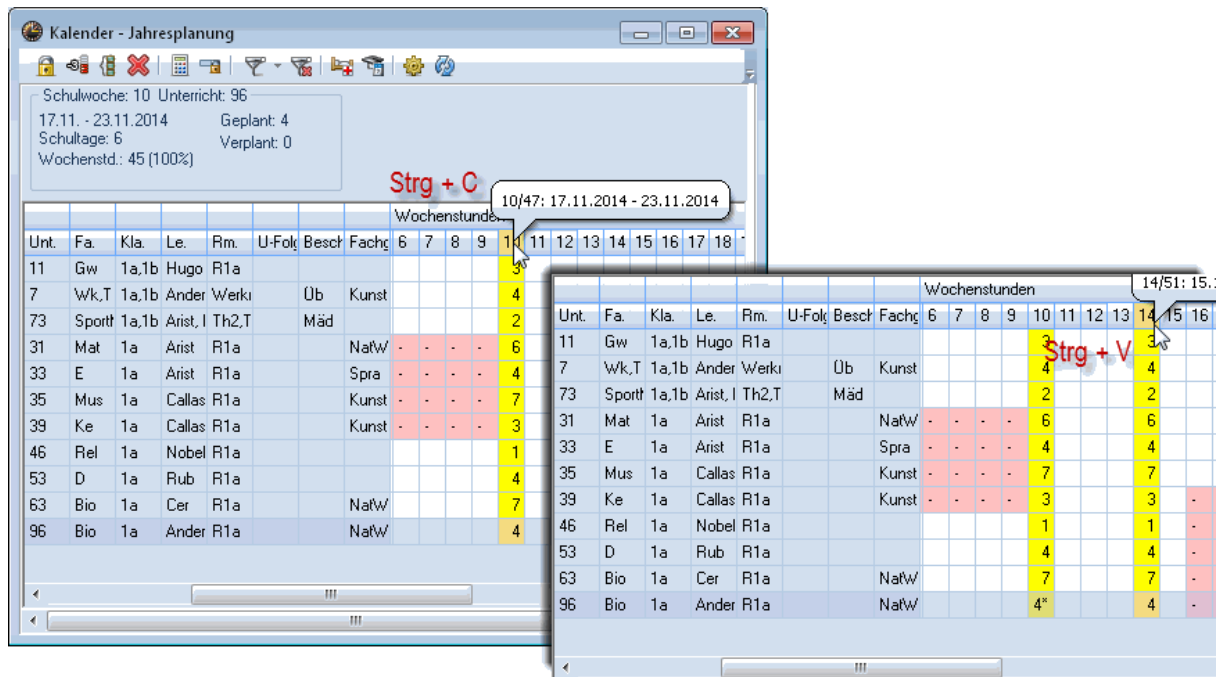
Kalender - Jahresplanung

Schulwoche: 10 Unterricht: 96
17.11. - 23.11.2014
Schultage: 6
Wochenstd.: 45 (100%)
Geplant: 4
Verplant: 0

Strg + C

10/47: 17.11.2014 - 23.11.2014

| | | | | | | | | Wochenstunden | | | | | | | | | | | | | |
|---|---|---|---|---|---|---|---|---|---|---|---|---|---|---|---|---|---|---|---|---|---|
| Unt. | Fa. | Kla. | Le. | Rm. | U-Folg | Besch | Fachg | 6 | 7 | 8 | 9 | 10 | 11 | 12 | 13 | 14 | 15 | 16 | 17 | 18 | |
| 11 | Gw | 1a,1b | Hugo | R1a | | | | | | | | 3 | | | | | | | | | |
| 7 | Wk,T | 1a,1b | Ander | Werkı | | Üb | Kunst | | | | | 4 | | | | | | | | | |
| 73 | Sporth | 1a,1b | Arist, I | Th2,T | | Mäd | | | | | | 2 | | | | | | | | | |
| 31 | Mat | 1a | Arist | R1a | | | NatW | - | - | - | - | 6 | | | | | | | | | |
| 33 | E | 1a | Arist | R1a | | | Spra | - | - | - | - | 4 | | | | | | | | | |
| 35 | Mus | 1a | Callas | R1a | | | Kunst | - | - | - | - | 7 | | | | | | | | | |
| 39 | Ke | 1a | Callas | R1a | | | Kunst | - | - | - | - | 3 | | | | | | | | | |
| 46 | Rel | 1a | Nobel | R1a | | | | | | | | 1 | | | | | | | | | |
| 53 | D | 1a | Rub | R1a | | | | | | | | 4 | | | | | | | | | |
| 63 | Bio | 1a | Cer | R1a | | | NatW | | | | | 7 | | | | | | | | | |
| 96 | Bio | 1a | Ander | R1a | | | NatW | | | | | 4 | | | | | | | | | |

14/51: 15.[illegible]

Strg + V

| | | | | | | | | Wochenstunden | | | | | | | | | | |
|---|---|---|---|---|---|---|---|---|---|---|---|---|---|---|---|---|---|---|
| Unt. | Fa. | Kla. | Le. | Rm. | U-Folg | Besch | Fachg | 6 | 7 | 8 | 9 | 10 | 11 | 12 | 13 | 14 | 15 | 16 |
| 11 | Gw | 1a,1b | Hugo | R1a | | | | | | | | 3 | | | | 3 | | |
| 7 | Wk,T | 1a,1b | Ander | Werkı | | Üb | Kunst | | | | | 4 | | | | 4 | | |
| 73 | Sporth | 1a,1b | Arist, I | Th2,T | | Mäd | | | | | | 2 | | | | 2 | | |
| 31 | Mat | 1a | Arist | R1a | | | NatW | - | - | - | - | 6 | | | | 6 | | |
| 33 | E | 1a | Arist | R1a | | | Spra | - | - | - | - | 4 | | | | 4 | | |
| 35 | Mus | 1a | Callas | R1a | | | Kunst | - | - | - | - | 7 | | | | 7 | | |
| 39 | Ke | 1a | Callas | R1a | | | Kunst | - | - | - | - | 3 | | | | 3 | | - |
| 46 | Rel | 1a | Nobel | R1a | | | | | | | | 1 | | | | 1 | | - |
| 53 | D | 1a | Rub | R1a | | | | | | | | 4 | | | | 4 | | - |
| 63 | Bio | 1a | Cer | R1a | | | NatW | | | | | 7 | | | | 7 | | - |
| 96 | Bio | 1a | Ander | R1a | | | NatW | | | | | 4* | | | | 4 | | - |